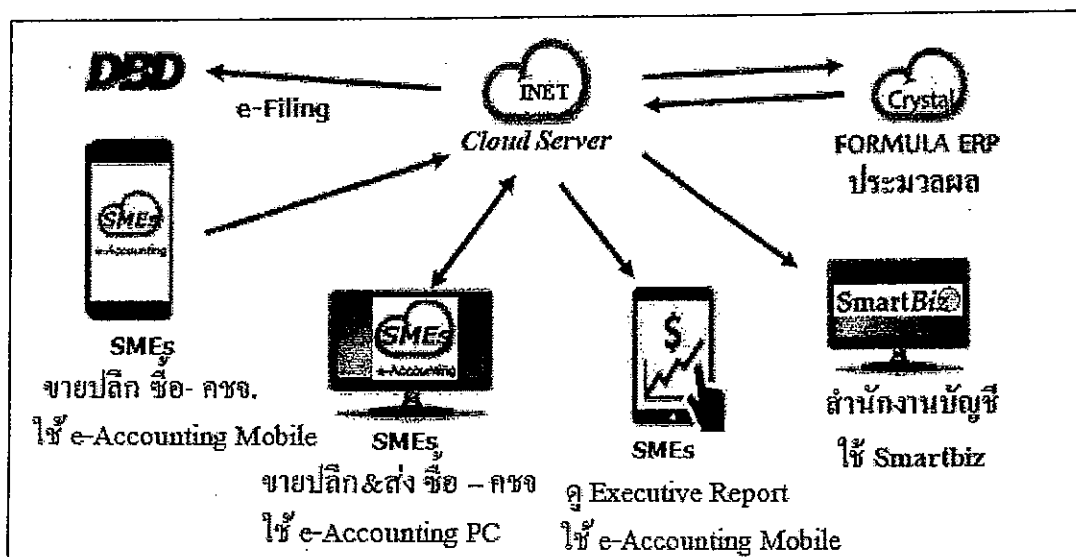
DBD

e-Filing

INET
Cloud Server

Crystal
FORMULA ERP
ประมวลผล

SMEs
e-Accounting

SMEs
ขายปลีก ซื้อ- คชจ.
ใช้ e-Accounting Mobile

SMEs
e-Accounting

SMEs
ขายปลีก&ส่ง ซื้อ – คชจ
ใช้ e-Accounting PC

$

SMEs
ดู Executive Report
ใช้ e-Accounting Mobile

SmartBiz

สำนักงานบัญชี
ใช้ Smartbiz